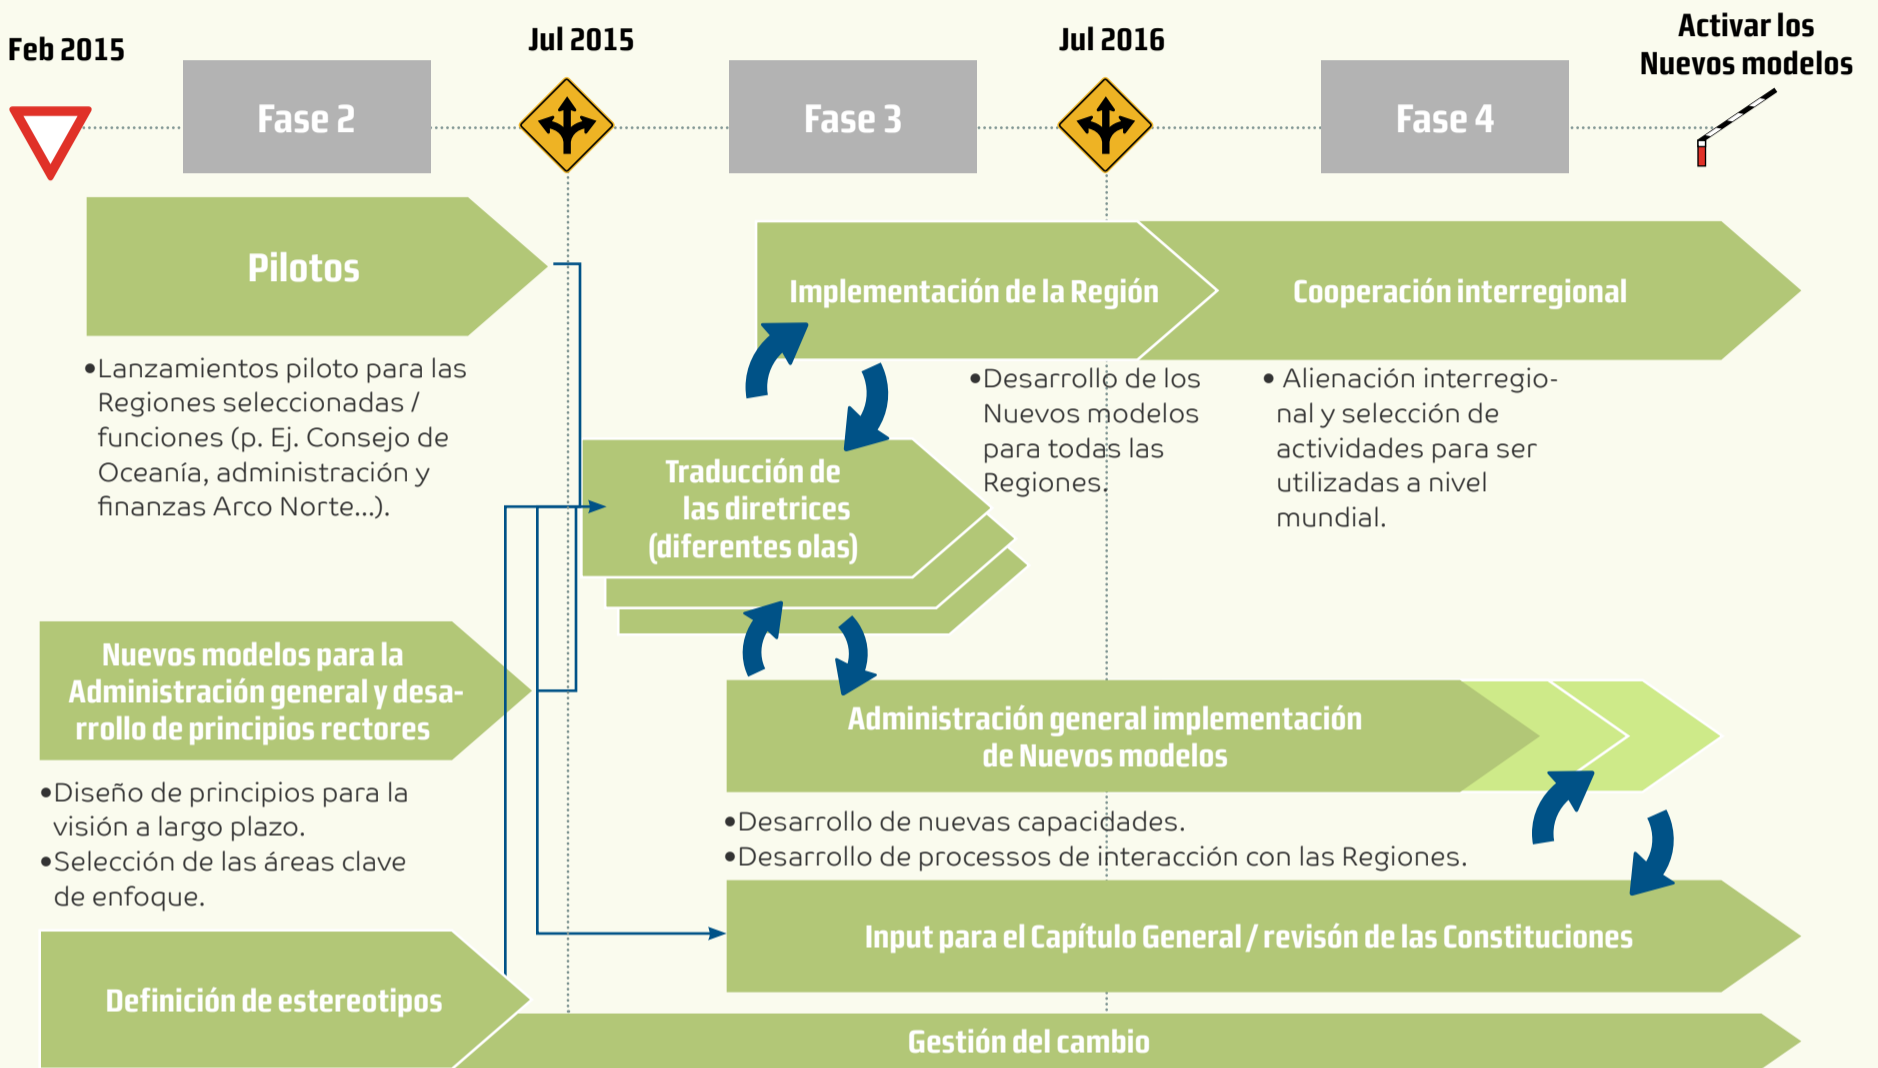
Feb 2015

Fase 2

Jul 2015

Fase 3

Jul 2016

Fase 4

Activar los Nuevos modelos

Pilotos

•Lanzamientos piloto para las Regiones seleccionadas / funciones (p. Ej. Consejo de Oceanía, administración y finanzas Arco Norte...).

Implementación de la Región

Cooperación interregional

•Desarrollo de los Nuevos modelos para todas las Regiones.

• Alienación interregional y selección de actividades para ser utilizadas a nivel mundial.

Traducción de las diretrices (diferentes olas)

Nuevos modelos para la Administración general y desarrollo de principios rectores

•Diseño de principios para la visión a largo plazo.
•Selección de las áreas clave de enfoque.

Administración general implementación de Nuevos modelos

•Desarrollo de nuevas capacidades.
•Desarrollo de processos de interacción con las Regiones.

Input para el Capítulo General / revisón de las Constituciones

Definición de estereotipos

Gestión del cambio